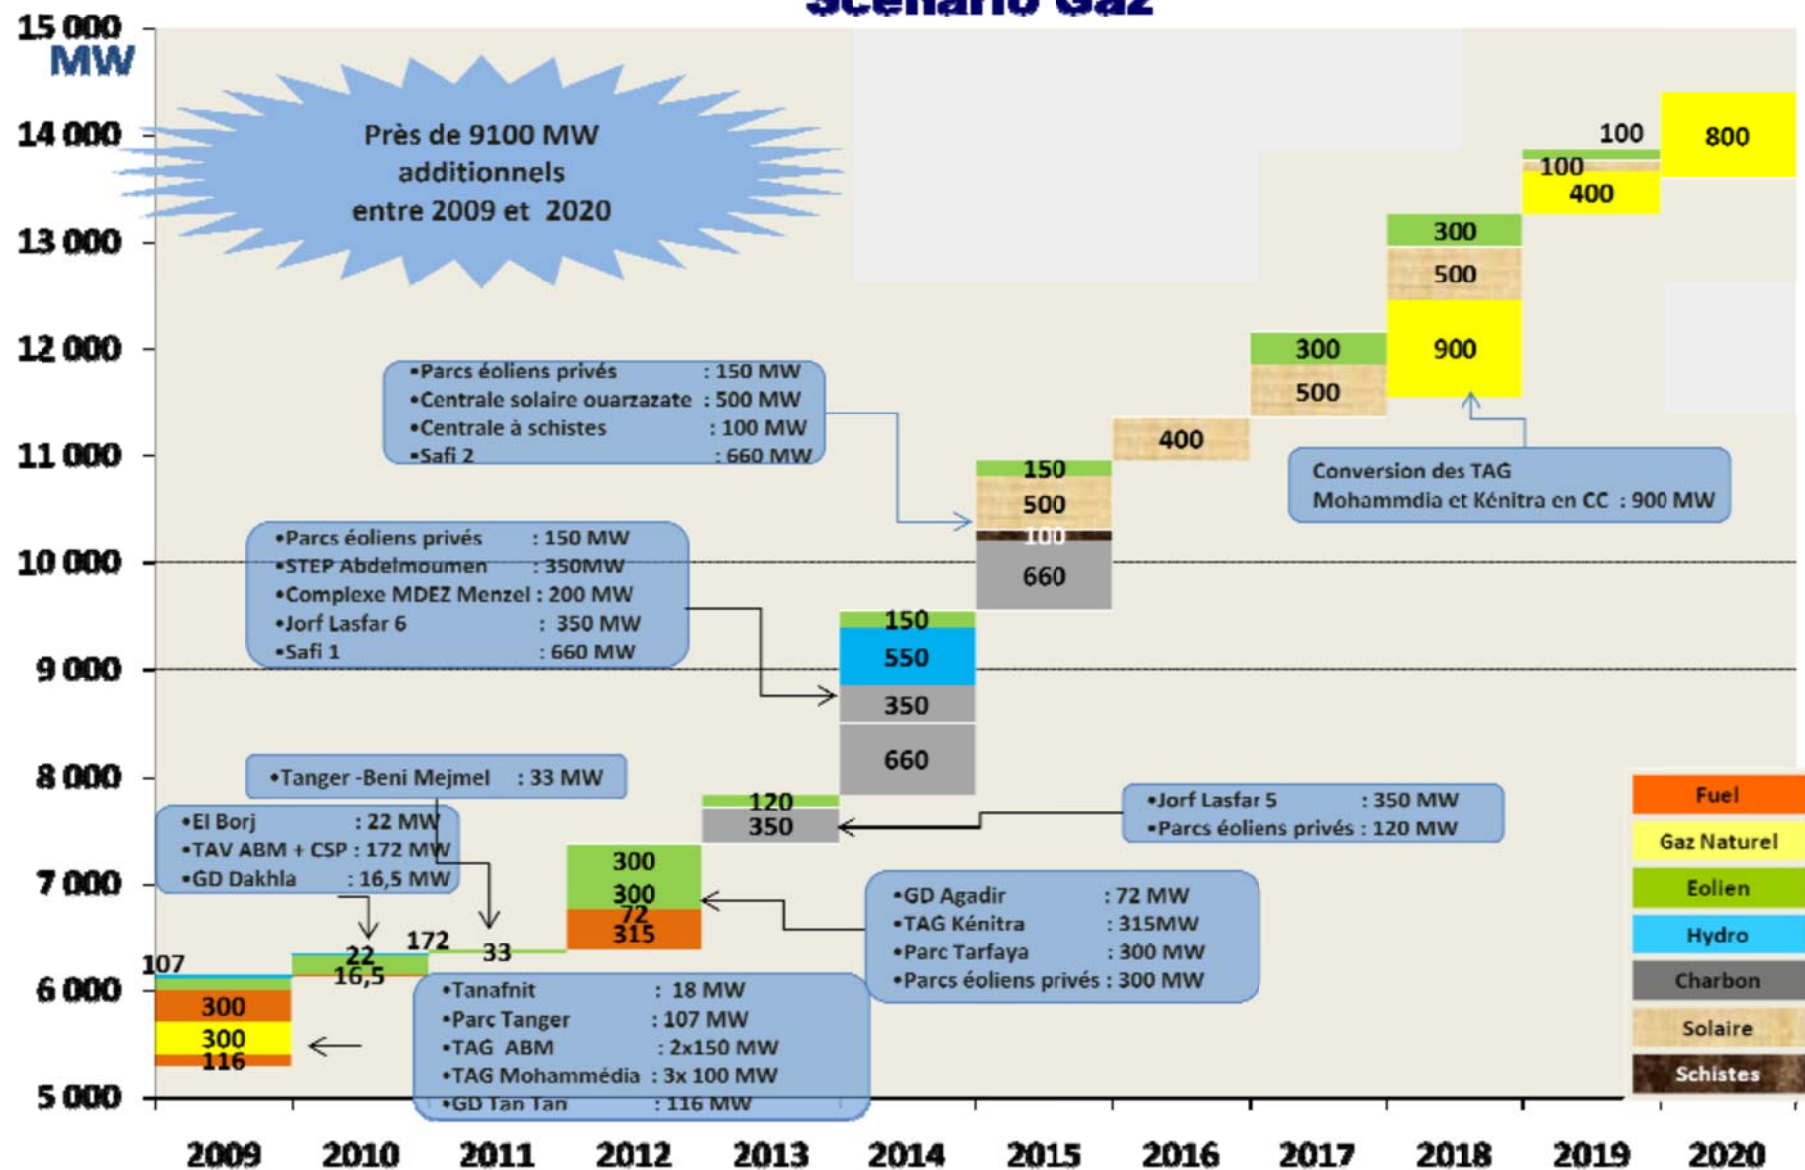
Scénario Gaz

15 000
MW
14 000
13 000
12 000
11 000
10 000
9 000
8 000
7 000
6 000
5 000

Près de 9100 MW additionnels entre 2009 et 2020

•Parcs éoliens privés : 150 MW
•Centrale solaire ouarzazate : 500 MW
•Centrale à schistes : 100 MW
•Safi 2 : 660 MW

•Parcs éoliens privés : 150 MW
•STEP Abdelmoumen : 350MW
•Complexe MDEZ Menzel : 200 MW
•Jorf Lasfar 6 : 350 MW
•Safi 1 : 660 MW

•Tanger -Beni Mejmel : 33 MW

•El Borj : 22 MW
•TAV ABM + CSP : 172 MW
•GD Dakhla : 16,5 MW

•Tanafnit : 18 MW
•Parc Tanger : 107 MW
•TAG ABM : 2x150 MW
•TAG Mohammédia : 3x 100 MW
•GD Tan Tan : 116 MW

•GD Agadir : 72 MW
•TAG Kénitra : 315MW
•Parc Tarfaya : 300 MW
•Parcs éoliens privés : 300 MW

•Jorf Lasfar 5 : 350 MW
•Parcs éoliens privés : 120 MW

Conversion des TAG Mohammdia et Kénitra en CC : 900 MW

107
300
300
116
22
16,5
172
33
300
300
72
315
120
350
150
550
350
660
150
500
100
660
400
300
500
300
500
900
100
100
400
800

Fuel
Gaz Naturel
Eolien
Hydro
Charbon
Solaire
Schistes

2009 2010 2011 2012 2013 2014 2015 2016 2017 2018 2019 2020